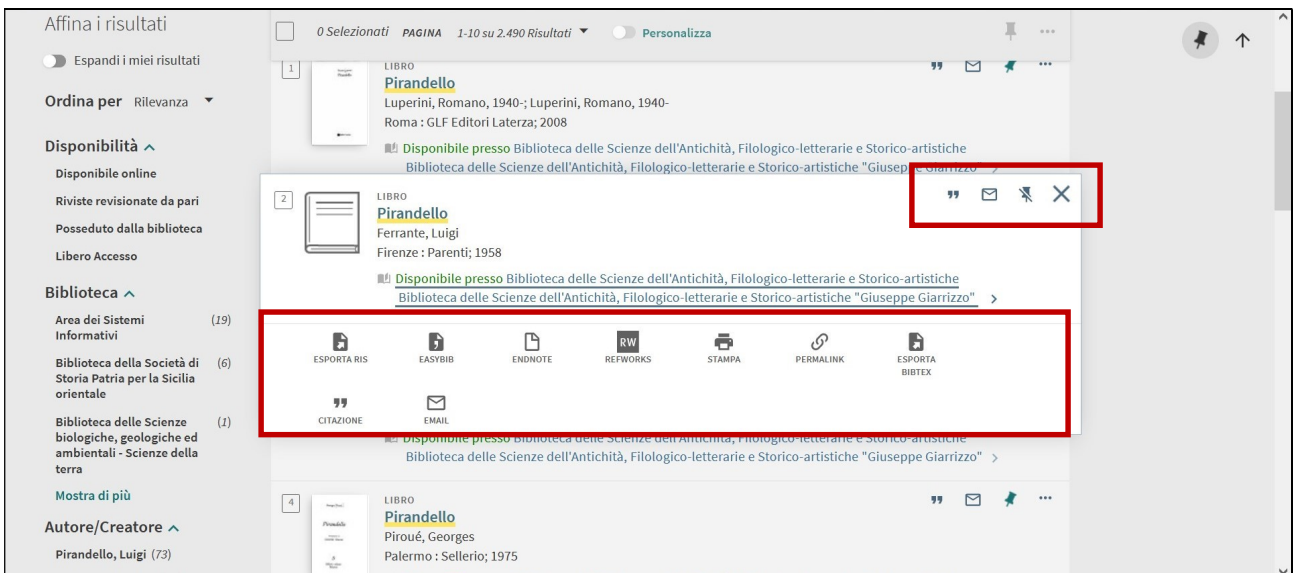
Affina i risultati

Espandi i miei risultati

Ordina per Rilevanza

Disponibilità

Disponibile online

Riviste revisionate da pari

Posseduto dalla biblioteca

Libero Accesso

Biblioteca

Area dei Sistemi Informativi (19)

Biblioteca della Società di Storia Patria per la Sicilia orientale (6)

Biblioteca delle Scienze biologiche, geologiche ed ambientali - Scienze della terra (1)

Mostra di più

Autore/Creatore

Pirandello, Luigi (73)

0 Selezionati PAGINA 1-10 su 2.490 Risultati Personalizza

1
LIBRO
Pirandello
Luperini, Romano, 1940-; Luperini, Romano, 1940-
Roma : GLF Editori Laterza; 2008
Disponibile presso Biblioteca delle Scienze dell'Antichità, Filologico-letterarie e Storico-artistiche
Biblioteca delle Scienze dell'Antichità, Filologico-letterarie e Storico-artistiche "Giuseppe Giarrizzo"

2
LIBRO
Pirandello
Ferrante, Luigi
Firenze : Parenti; 1958
Disponibile presso Biblioteca delle Scienze dell'Antichità, Filologico-letterarie e Storico-artistiche
Biblioteca delle Scienze dell'Antichità, Filologico-letterarie e Storico-artistiche "Giuseppe Giarrizzo"

ESPORTA RIS EASYBIB ENDNOTE RW REFWORKS STAMPA PERMALINK ESPORTA BIBTEX
CITAZIONE EMAIL

Disponibile presso Biblioteca delle Scienze dell'Antichità, Filologico-letterarie e Storico-artistiche
Biblioteca delle Scienze dell'Antichità, Filologico-letterarie e Storico-artistiche "Giuseppe Giarrizzo"

4
LIBRO
Pirandello
Piroué, Georges
Palermo : Sellerio; 1975